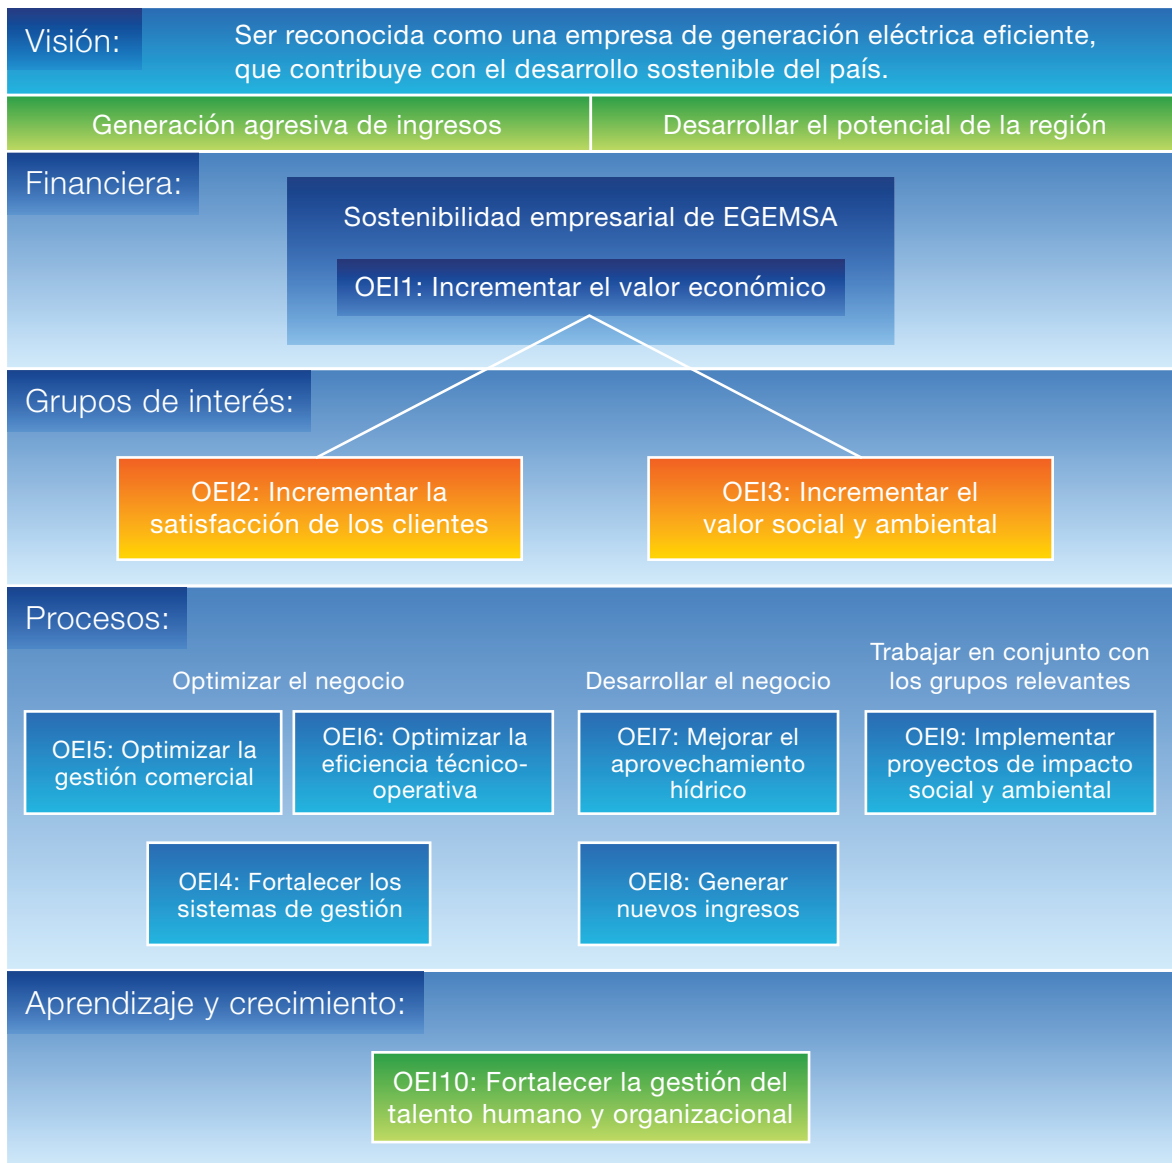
Visión:
Ser reconocida como una empresa de generación eléctrica eficiente, que contribuye con el desarrollo sostenible del país.

Generación agresiva de ingresos

Desarrollar el potencial de la región

Financiera:

Sostenibilidad empresarial de EGEMSA

OEI1: Incrementar el valor económico

Grupos de interés:

OEI2: Incrementar la satisfacción de los clientes

OEI3: Incrementar el valor social y ambiental

Procesos:

Optimizar el negocio

Desarrollar el negocio

Trabajar en conjunto con los grupos relevantes

OEI5: Optimizar la gestión comercial

OEI6: Optimizar la eficiencia técnico-operativa

OEI7: Mejorar el aprovechamiento hídrico

OEI9: Implementar proyectos de impacto social y ambiental

OEI4: Fortalecer los sistemas de gestión

OEI8: Generar nuevos ingresos

Aprendizaje y crecimiento:

OEI10: Fortalecer la gestión del talento humano y organizacional